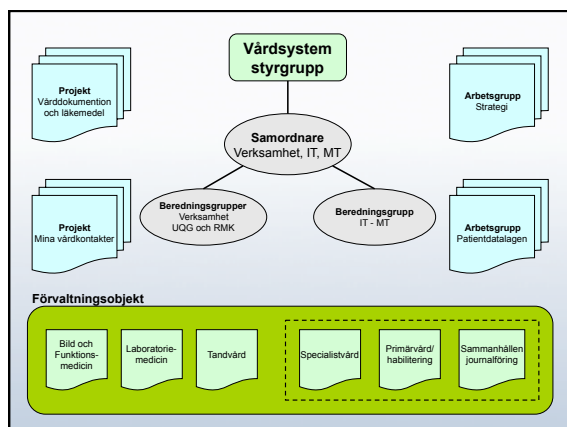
Vårdsystem styrgrupp

Projekt
Vårddokumention och läkemedel

Arbetsgrupp
Strategi

Samordnare
Verksamhet, IT, MT

Beredningsgrupper
Verksamhet
UQG och RMK

Beredningsgrupp
IT - MT

Projekt
Mina vårdkontakter

Arbetsgrupp
Patientdatalagen

Förvaltningsobjekt

Bild och Funktionsmedicin

Laboratoriemedicin

Tandvård

Specialistvård

Primärvård/habilitering

Sammanhällen journalföring